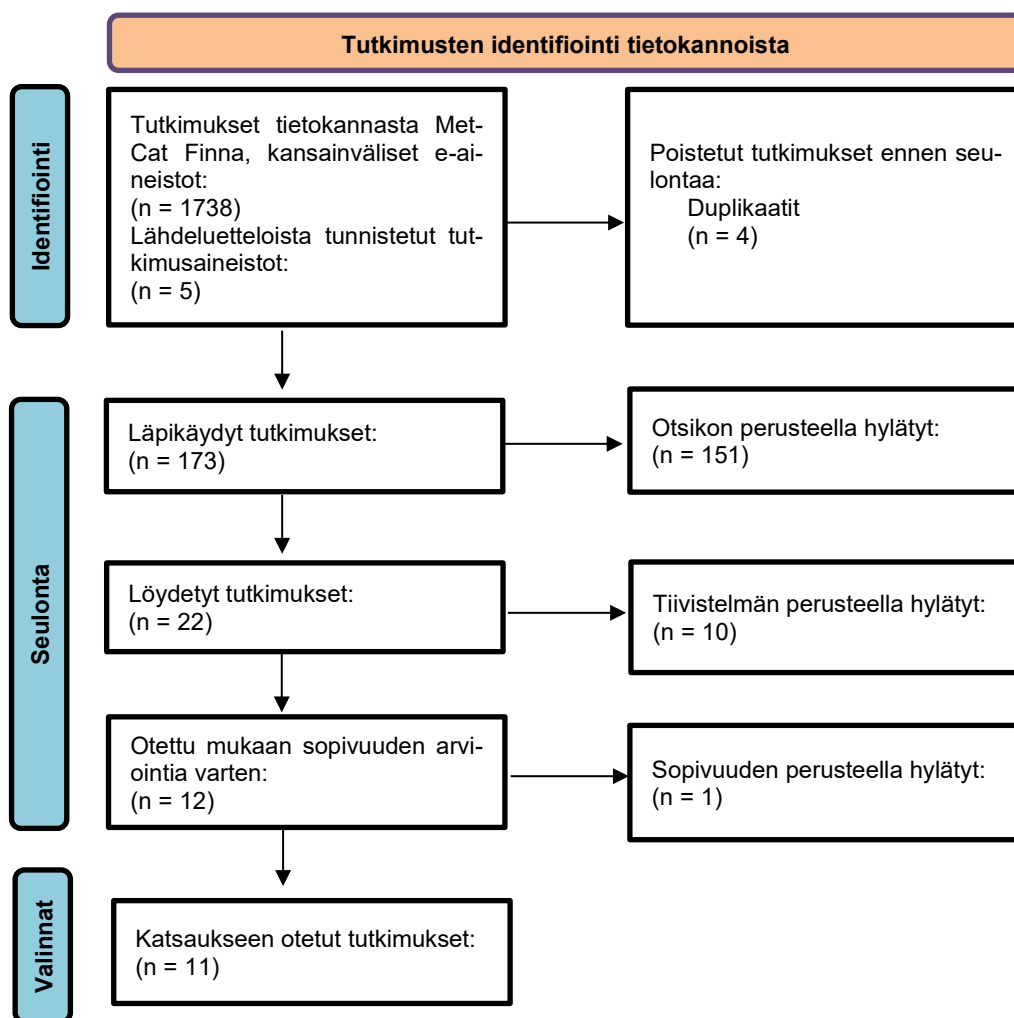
Tutkimusten identifiointi tietokannoista

Identifiointi

Tutkimukset tietokannasta MetCat Finna, kansainväliset e-aineistot:
(n = 1738)
Lähdeluetteloista tunnistetut tutkimusaineistot:
(n = 5)

Poistetut tutkimukset ennen seulontaa:
Duplikaatit
(n = 4)

Seulonta

Läpikäydyt tutkimukset:
(n = 173)

Otsikon perusteella hylätyt:
(n = 151)

Löydetyt tutkimukset:
(n = 22)

Tiivistelmän perusteella hylätyt:
(n = 10)

Otettu mukaan sopivuuden arviointia varten:
(n = 12)

Sopivuuden perusteella hylätyt:
(n = 1)

Valinnat

Katsaukseen otetut tutkimukset:
(n = 11)